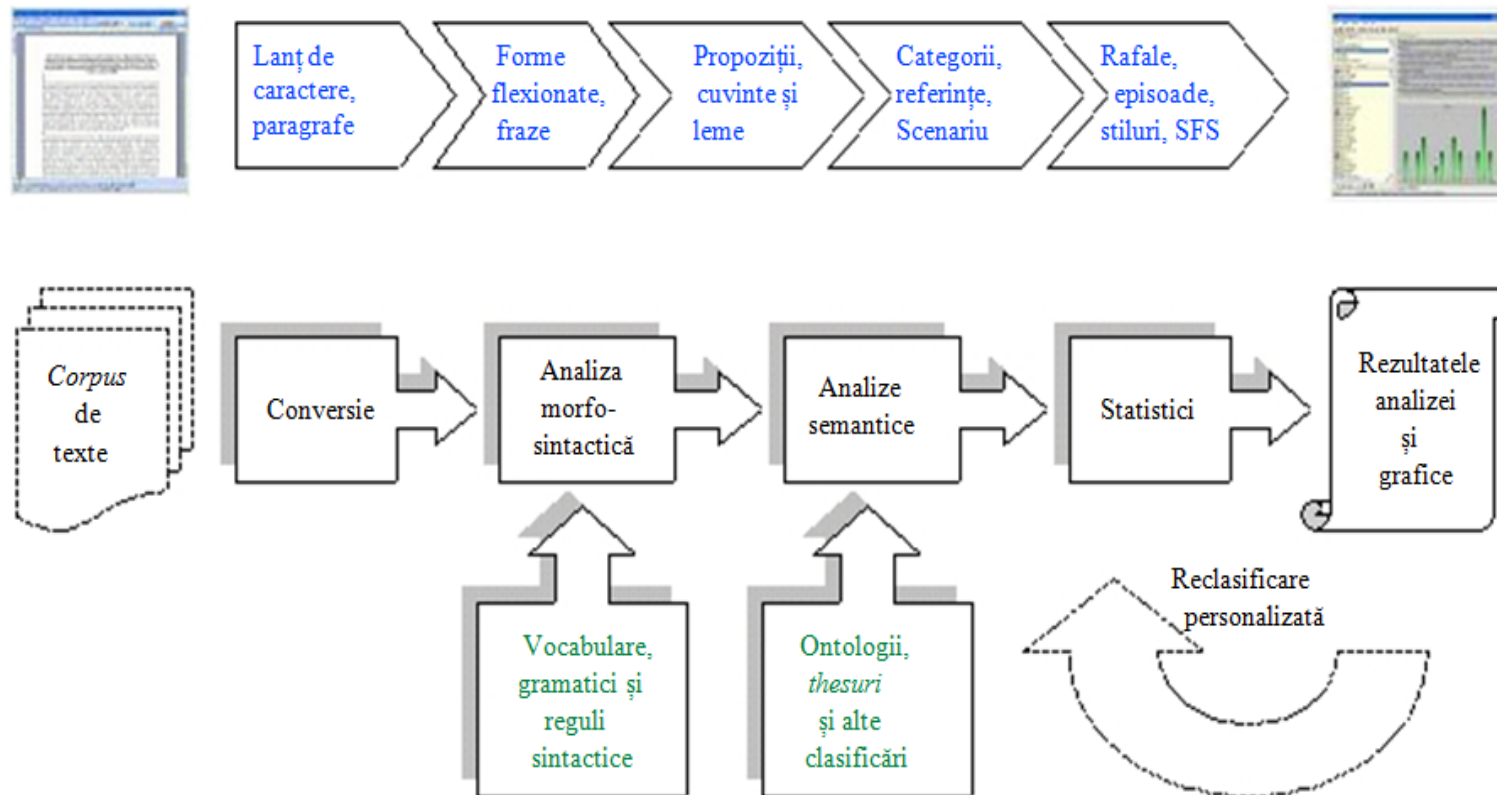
Lanț de caractere, paragrafe

Forme flexionate, fraze

Propoziții, cuvinte și leme

Categorii, referințe, Scenariu

Rafale, episoade, stiluri, SFS

*Corpus* de texte

Conversie

Analiza morfo-sintactică

Analize semantice

Statistici

Rezultatele analizei și grafice

Vocabulare, gramatici și reguli sintactice

Ontologii, *thesuri* și alte clasificări

Reclasificare personalizată